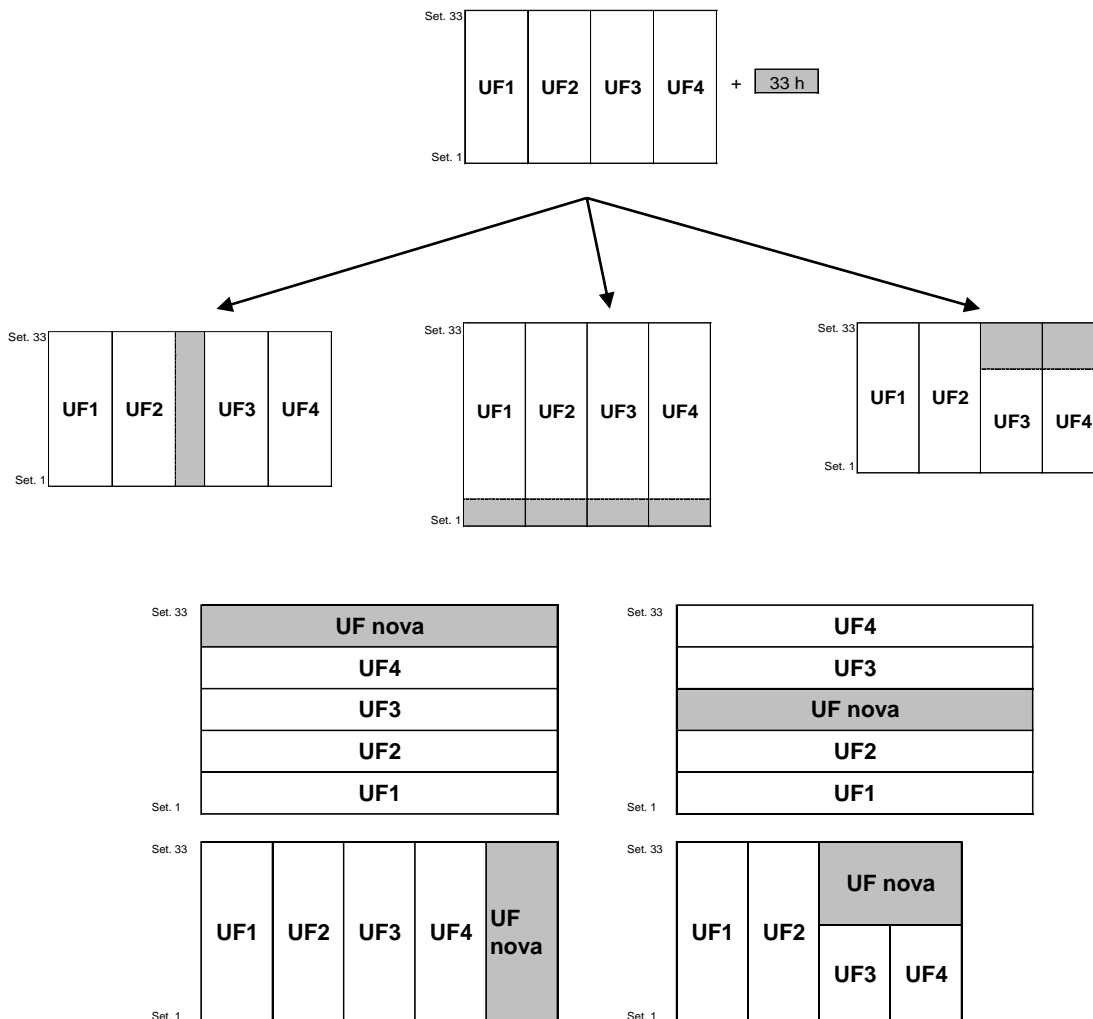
Set. 33
UF1 UF2 UF3 UF4 + 33 h
Set. 1

Set. 33
UF1 UF2 UF3 UF4
Set. 1

Set. 33
UF1 UF2 UF3 UF4
Set. 1

Set. 33
UF1 UF2 UF3 UF4
Set. 1

Set. 33
UF nova
UF4
UF3
UF2
UF1
Set. 1

Set. 33
UF4
UF3
UF nova
UF2
UF1
Set. 1

Set. 33
UF1 UF2 UF3 UF4 UF nova
Set. 1

Set. 33
UF1 UF2 UF nova UF3 UF4
Set. 1